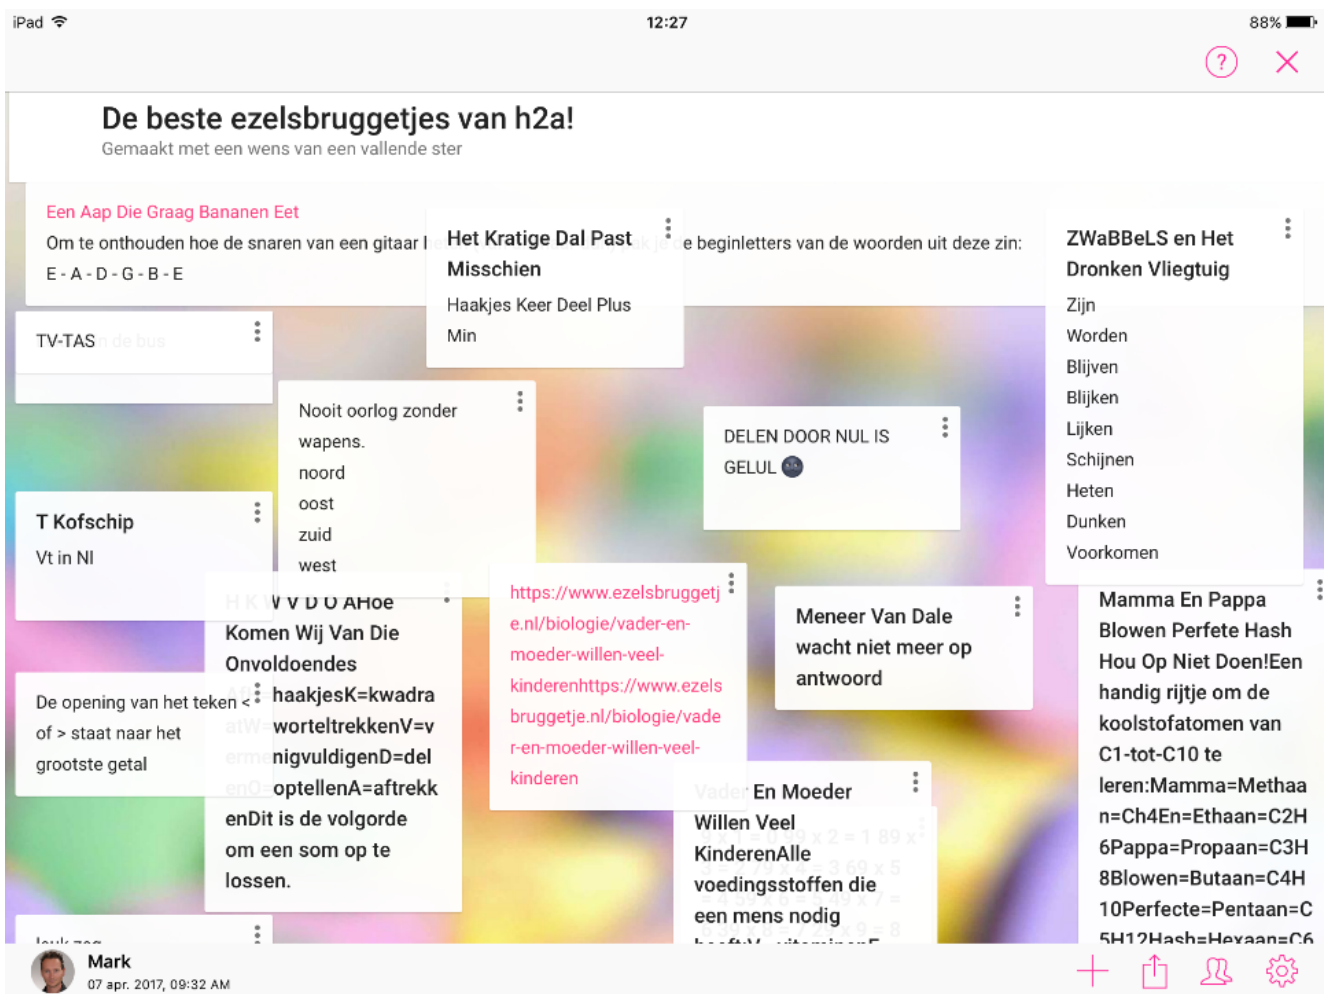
iPad 12:27 88%

?

De beste ezelsbruggetjes van h2a!
Gemaakt met een wens van een vallende ster

Een Aap Die Graag Bananen Eet
Om te onthouden hoe de snaren van een gitaar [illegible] e beginletters van de woorden uit deze zin:
E - A - D - G - B - E

Het Kratige Dal Past Misschien
Haakjes Keer Deel Plus Min

ZWaBBeLS en Het Dronken Vliegtuig
Zijn
Worden
Blijven
Blijken
Lijken
Schijnen
Heten
Dunken
Voorkomen

TV-TAS

Nooit oorlog zonder wapens.
noord
oost
zuid
west

DELEN DOOR NUL IS GELUL

T Kofschip
Vt in Nl

H K V V D O AHoe Komen Wij Van Die Onvoldoendes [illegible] haakjesK=kwadra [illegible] worteltrekkenV=v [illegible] nigvuldigenD=del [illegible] optellenA=aftrekk enDit is de volgorde om een som op te lossen.

https://www.ezelsbruggetje.nl/biologie/vader-en-moeder-willen-veel-kinderenhttps://www.ezelsbruggetje.nl/biologie/vader-en-moeder-willen-veel-kinderen

Meneer Van Dale wacht niet meer op antwoord

Mamma En Pappa Blowen Perfete Hash Hou Op Niet Doen!Een handig rijtje om de koolstofatomen van C1-tot-C10 te leren:Mamma=Methaan=Ch4En=Ethaan=C2H6Pappa=Propaan=C3H8Blowen=Butaan=C4H10Perfecte=Pentaan=C5H12Hash=Hexaan=C6

De opening van het teken < of > staat naar het grootste getal

Vader En Moeder Willen Veel KinderenAlle voedingsstoffen die een mens nodig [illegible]

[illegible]

Mark
07 apr. 2017, 09:32 AM